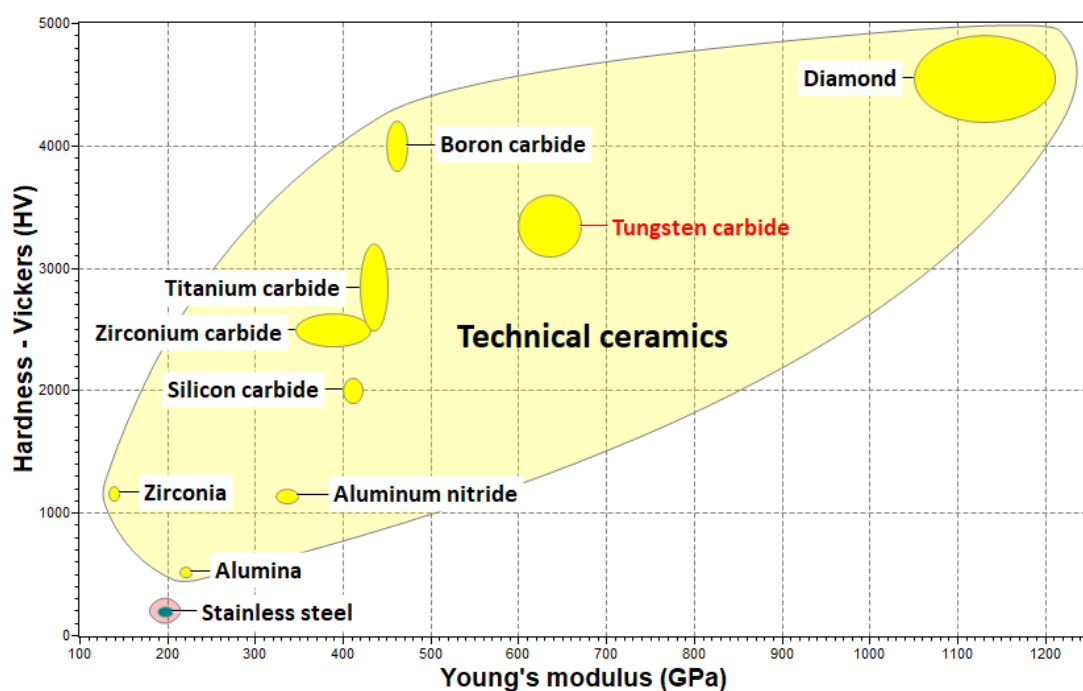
5000
4000
3000
2000
1000
0

Hardness - Vickers (HV)

Diamond
Boron carbide
Tungsten carbide
Titanium carbide
Zirconium carbide
Technical ceramics
Silicon carbide
Zirconia
Aluminum nitride
Alumina
Stainless steel

100 200 300 400 500 600 700 800 900 1000 1100 1200

Young's modulus (GPa)